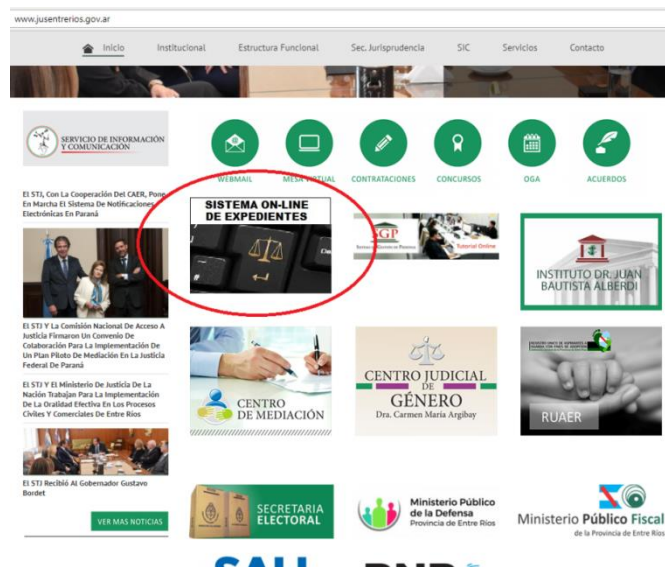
www.jusentrerios.gov.ar

Inicio Institucional Estructura Funcional Sec. Jurisprudencia SIC Servicios Contacto

SERVICIO DE INFORMACIÓN Y COMUNICACIÓN

El STJ, Con La Cooperación Del CAER, Pone En Marcha El Sistema De Notificaciones Electrónicas En Paraná

El STJ Y La Comisión Nacional De Acceso A Justicia Firmaron Un Convenio De Colaboración Para La Implementación De Un Plan Piloto De Mediación En La Justicia Federal De Paraná

El STJ Y El Ministerio De Justicia De La Nación Trabajan Para La Implementación De La Oralidad Efectiva En Los Procesos Civiles Y Comerciales De Entre Ríos

El STJ Recibió Al Gobernador Gustavo Bordet

VER MAS NOTICIAS

WEBMAIL MESA VIRTUAL CONTRATACIONES CONCURSOS OGA ACUERDOS

SISTEMA ON-LINE DE EXPEDIENTES

SGP
Tutorial Online

INSTITUTO DR. JUAN BAUTISTA ALBERDI

CENTRO DE MEDIACIÓN

CENTRO JUDICIAL DE GÉNERO
Dra. Carmen María Argibay

RUAER

SECRETARIA ELECTORAL

Ministerio Público de la Defensa
Provincia de Entre Ríos

Ministerio Público Fiscal
de la Provincia de Entre Ríos